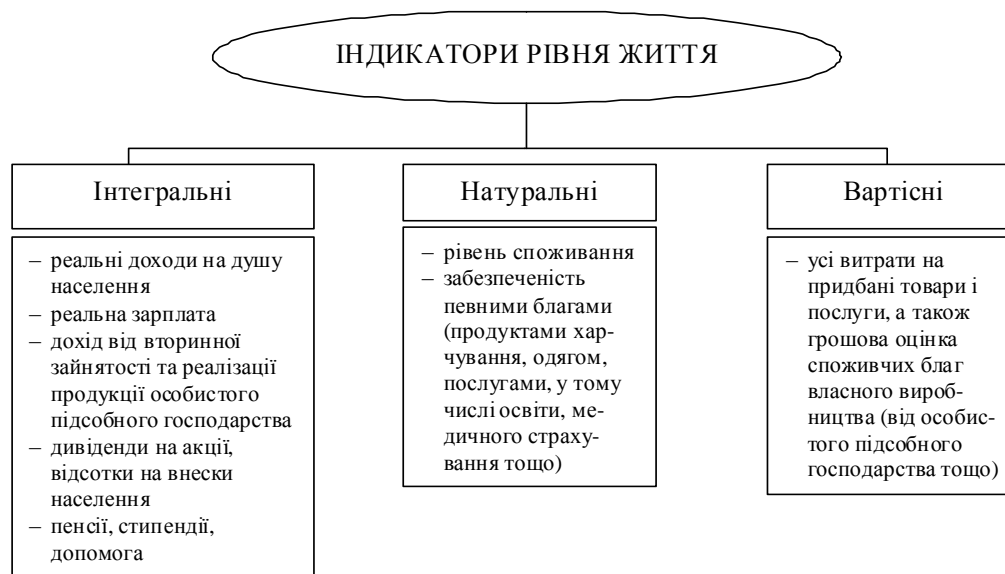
ІНДИКАТОРИ РІВНЯ ЖИТТЯ

Інтегральні

– реальні доходи на душу населення
– реальна зарплата
– дохід від вторинної зайнятості та реалізації продукції особистого підсобного господарства
– дивіденди на акції, відсотки на внески населення
– пенсії, стипендії, допомога

Натуральні

– рівень споживання
– забезпеченість певними благами (продуктами харчування, одягом, послугами, у тому числі освіти, медичного страхування тощо)

Вартісні

– усі витрати на придбані товари і послуги, а також грошова оцінка споживчих благ власного виробництва (від особистого підсобного господарства тощо)